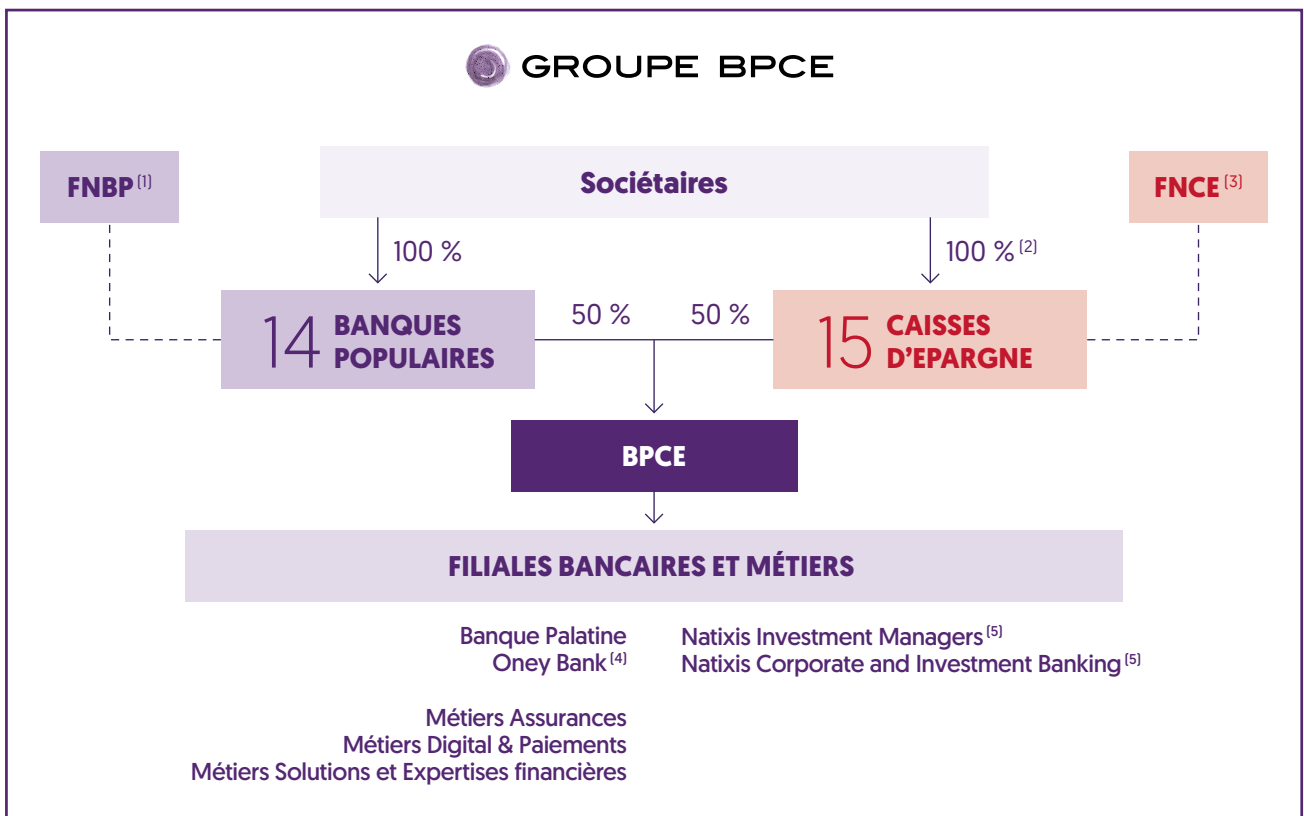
GROUPE BPCE

FNBP $^{(1)}$

Sociétaires

FNCE $^{(3)}$

100 %

100 % $^{(2)}$

14 BANQUES POPULAIRES

50 %

50 %

15 CAISSES D'EPARGNE

BPCE

FILIALES BANCAIRES ET MÉTIERS

Banque Palatine
Oney Bank $^{(4)}$

Natixis Investment Managers $^{(5)}$
Natixis Corporate and Investment Banking $^{(5)}$

Métiers Assurances
Métiers Digital & Paiements
Métiers Solutions et Expertises financières